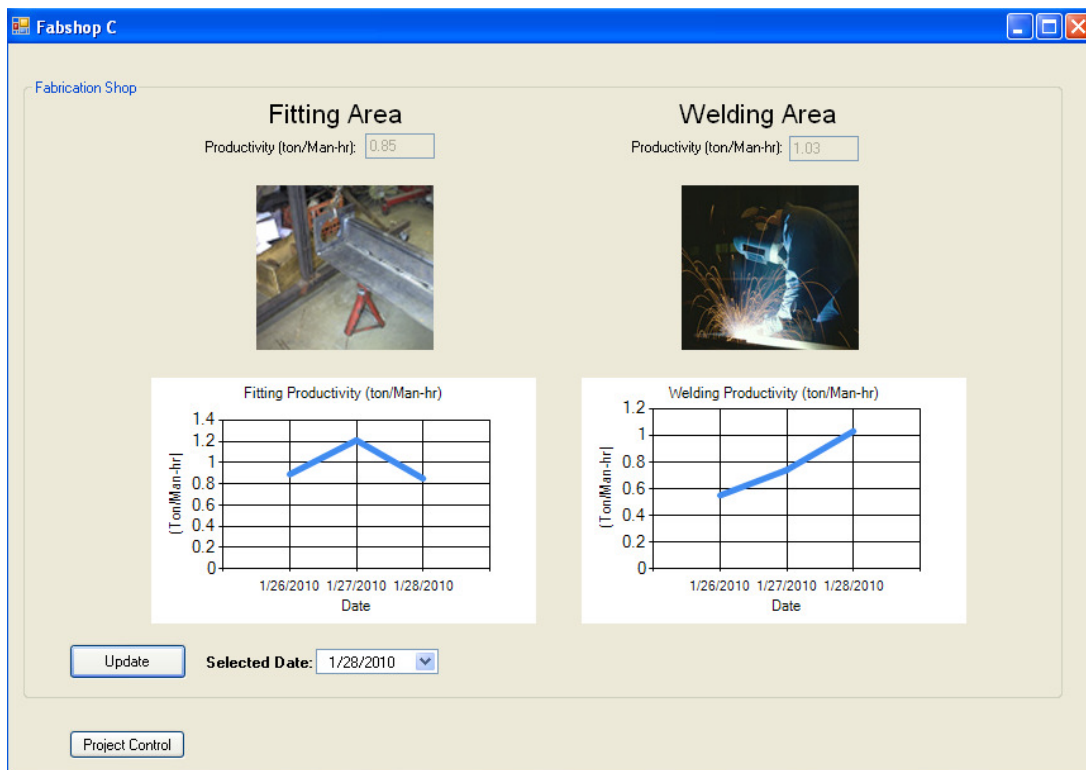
Fabshop C

Fabrication Shop

Fitting Area

Productivity (ton/Man-hr): 0.85

Welding Area

Productivity (ton/Man-hr): 1.03

Fitting Productivity (ton/Man-hr)

1.4
1.2
1
0.8
0.6
0.4
0.2
0

(Ton/Man-hr)

1/26/2010 1/27/2010 1/28/2010

Date

Welding Productivity (ton/Man-hr)

1.2
1
0.8
0.6
0.4
0.2
0

(Ton/Man-hr)

1/26/2010 1/27/2010 1/28/2010

Date

Update

Selected Date: 1/28/2010

Project Control